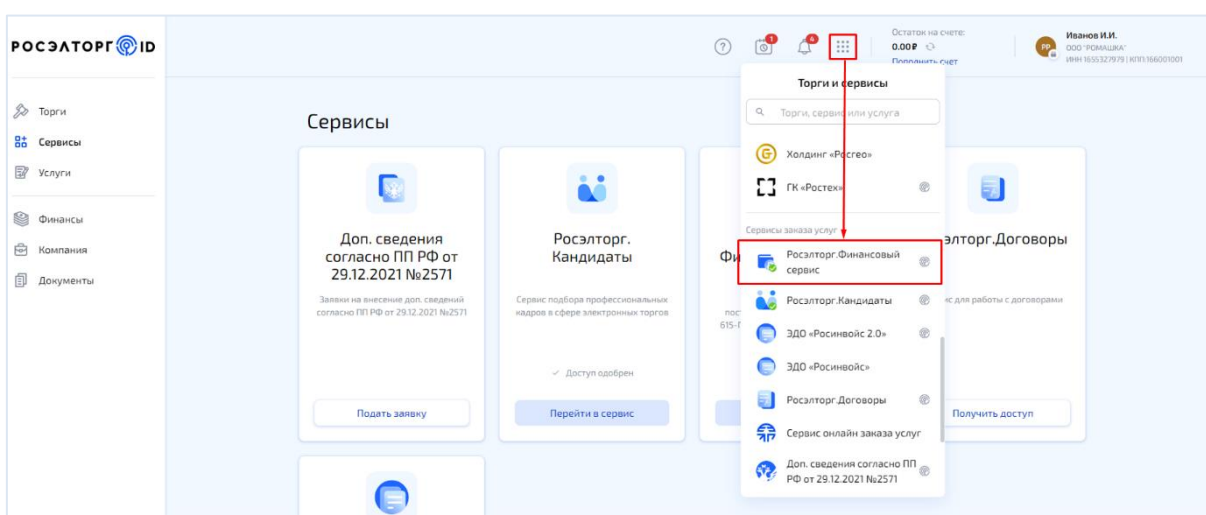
РОСЭЛТОРГ ID

Торги
Сервисы
Услуги
Финансы
Компания
Документы

Остаток на счете:
0.00₽
Пополнить счет

Иванов И.И.
ООО "РОМАШКА"
ИНН 1655327979 | КПП 166001001

Сервисы

Доп. сведения согласно ПП РФ от 29.12.2021 №2571
Заявки на внесение доп. сведений согласно ПП РФ от 29.12.2021 №2571
Подать заявку

Росэлторг. Кандидаты
Сервис подбора профессиональных кадров в сфере электронных торгов
✓ Доступ одобрен
Перейти в сервис

Фи
пос
615-

элторг.Договоры
ис для работы с договорами
Получить доступ

Торги и сервисы
Торги, сервис или услуга
Холдинг «Росгео»
ГК «Ростех»
Сервисы заказа услуг
Росэлторг.Финансовый сервис
Росэлторг.Кандидаты
ЭДО «Росинвойс 2.0»
ЭДО «Росинвойс»
Росэлторг.Договоры
Сервис онлайн заказа услуг
Доп. сведения согласно ПП РФ от 29.12.2021 №2571